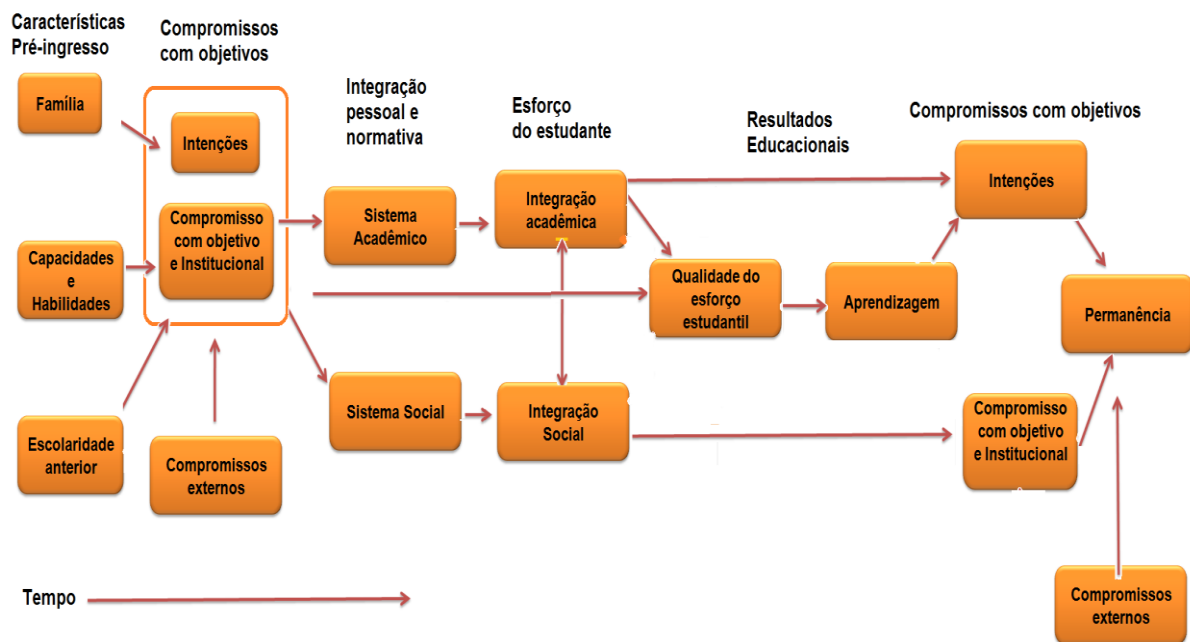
Características Pré-ingresso

Compromissos com objetivos

Integração pessoal e normativa

Esforço do estudante

Resultados Educacionais

Compromissos com objetivos

Família

Intenções

Compromisso com objetivo e Institucional

Sistema Acadêmico

Integração acadêmica

Intenções

Capacidades e Habilidades

Qualidade do esforço estudantil

Aprendizagem

Permanência

Sistema Social

Integração Social

Compromisso com objetivo e Institucional

Escolaridade anterior

Compromissos externos

Tempo

Compromissos externos